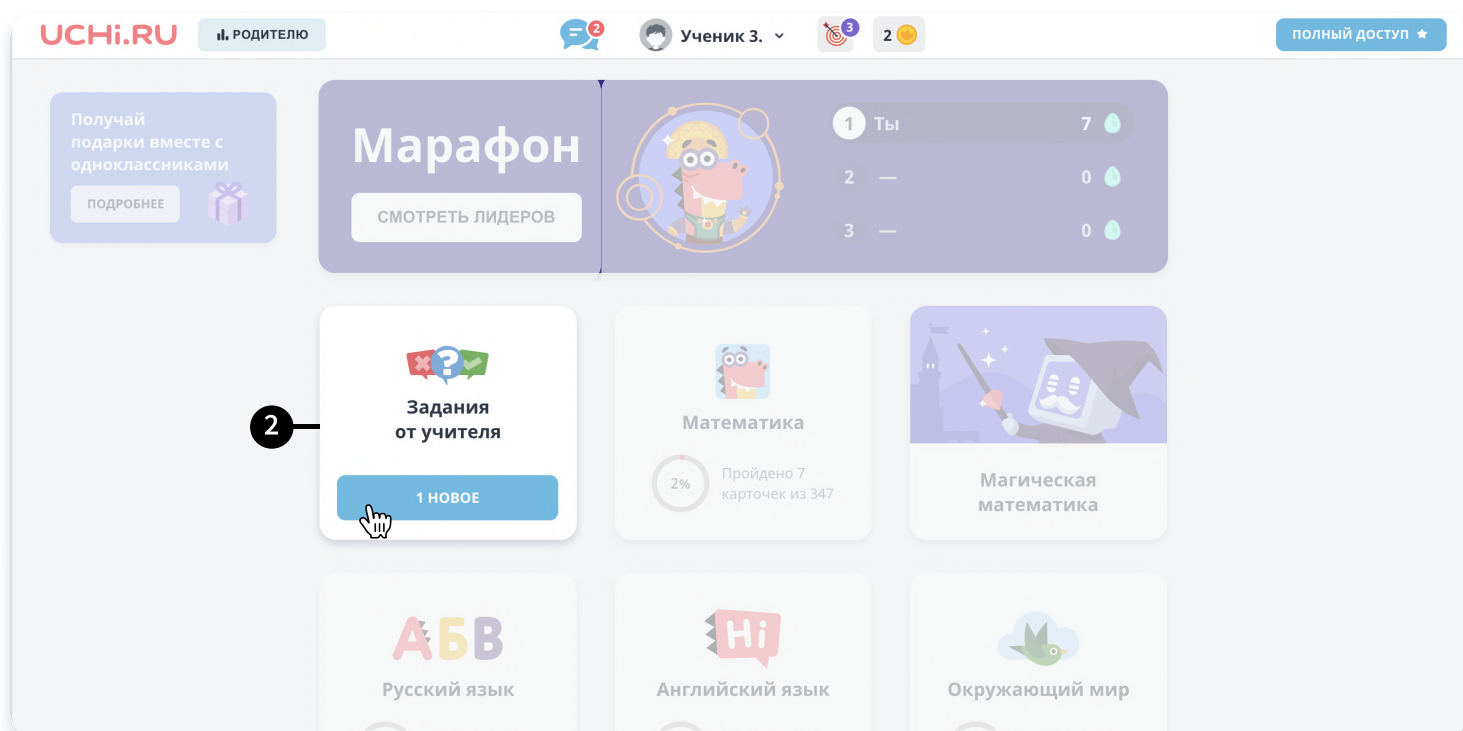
UCHi.RU РОДИТЕЛЮ 2 Ученик З. 3 2 ПОЛНЫЙ ДОСТУП

Получай подарки вместе с одноклассниками

ПОДРОБНЕЕ

Марафон

СМОТРЕТЬ ЛИДЕРОВ

| | | |
|---|---|---|
| 1 | Ты | 7 |
| 2 | — | 0 |
| 3 | — | 0 |

2

Задания от учителя

1 НОВОЕ

Математика

2%

Пройдено 7 карточек из 347

Магическая математика

АБВ

Русский язык

Hi

Английский язык

Окружающий мир